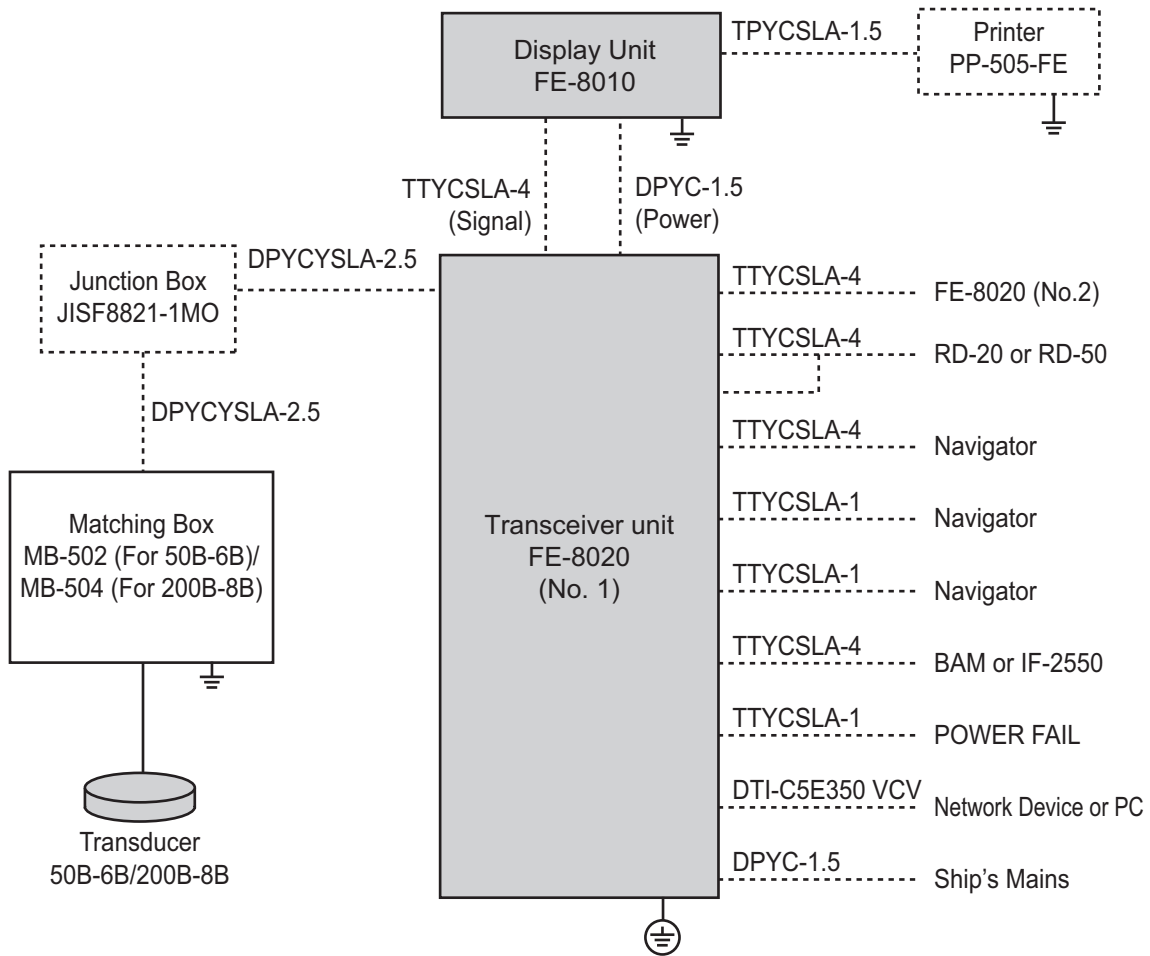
Display Unit
FE-8010

TPYCSLA-1.5

Printer
PP-505-FE

TTYCSLA-4
(Signal)

DPYC-1.5
(Power)

Junction Box
JISF8821-1MO

DPYCYSLA-2.5

DPYCYSLA-2.5

Matching Box
MB-502 (For 50B-6B)/
MB-504 (For 200B-8B)

Transducer
50B-6B/200B-8B

Transceiver unit
FE-8020
(No. 1)

TTYCSLA-4
FE-8020 (No.2)

TTYCSLA-4
RD-20 or RD-50

TTYCSLA-4
Navigator

TTYCSLA-1
Navigator

TTYCSLA-1
Navigator

TTYCSLA-4
BAM or IF-2550

TTYCSLA-1
POWER FAIL

DTI-C5E350 VCV
Network Device or PC

DPYC-1.5
Ship's Mains